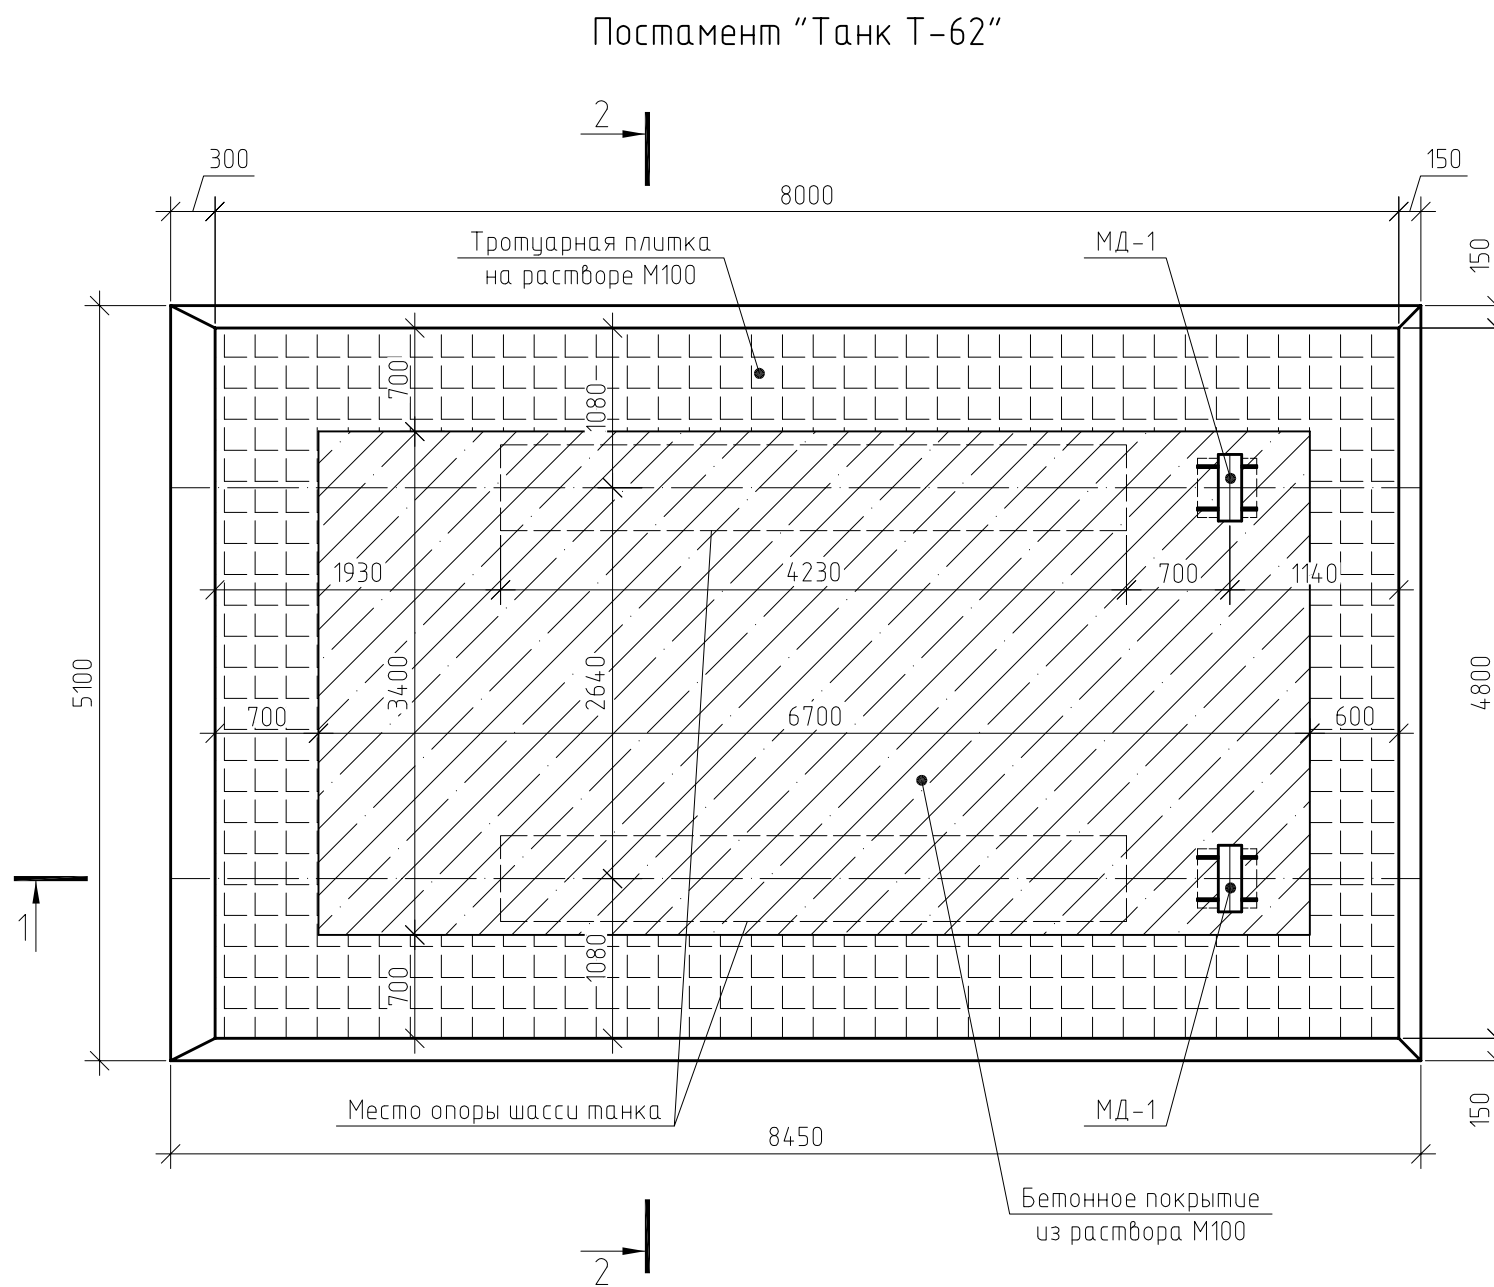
Постамент "Танк Т-62"

2

300

8000

150

Тротуарная плитка на растворе М100

МД-1

150

700

1080

1930

4230

700

1140

5100

3400

2640

4800

700

6700

600

1

1080

700

Место опоры шасси танка

МД-1

150

8450

Бетонное покрытие из раствора М100

2